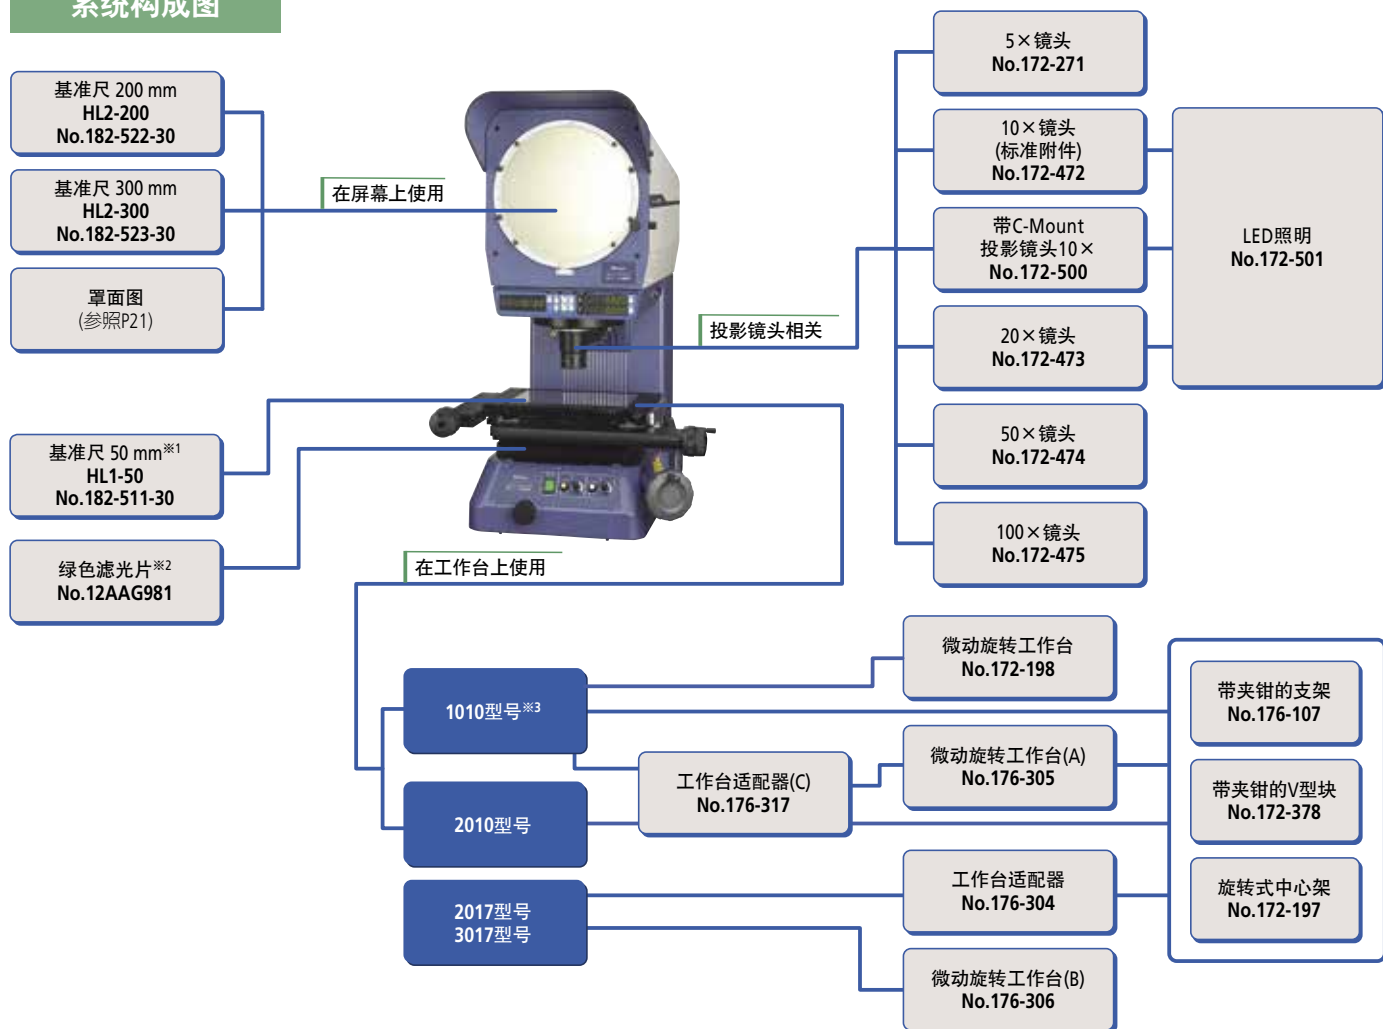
系统构成图

基准尺 200 mm
HL2-200
No.182-522-30

基准尺 300 mm
HL2-300
No.182-523-30

罩面图
(参照P21)

在屏幕上使用

基准尺 50 mm※1
HL1-50
No.182-511-30

绿色滤光片※2
No.12AAG981

投影镜头相关

在工作台上使用

5×镜头
No.172-271

10×镜头
(标准附件)
No.172-472

带C-Mount
投影镜头10×
No.172-500

20×镜头
No.172-473

50×镜头
No.172-474

100×镜头
No.172-475

LED照明
No.172-501

1010型号※3

2010型号

2017型号
3017型号

微动旋转工作台
No.172-198

工作台适配器(C)
No.176-317

微动旋转工作台(A)
No.176-305

工作台适配器
No.176-304

微动旋转工作台(B)
No.176-306

带夹钳的支架
No.176-107

带夹钳的V型块
No.172-378

旋转式中心架
No.172-197